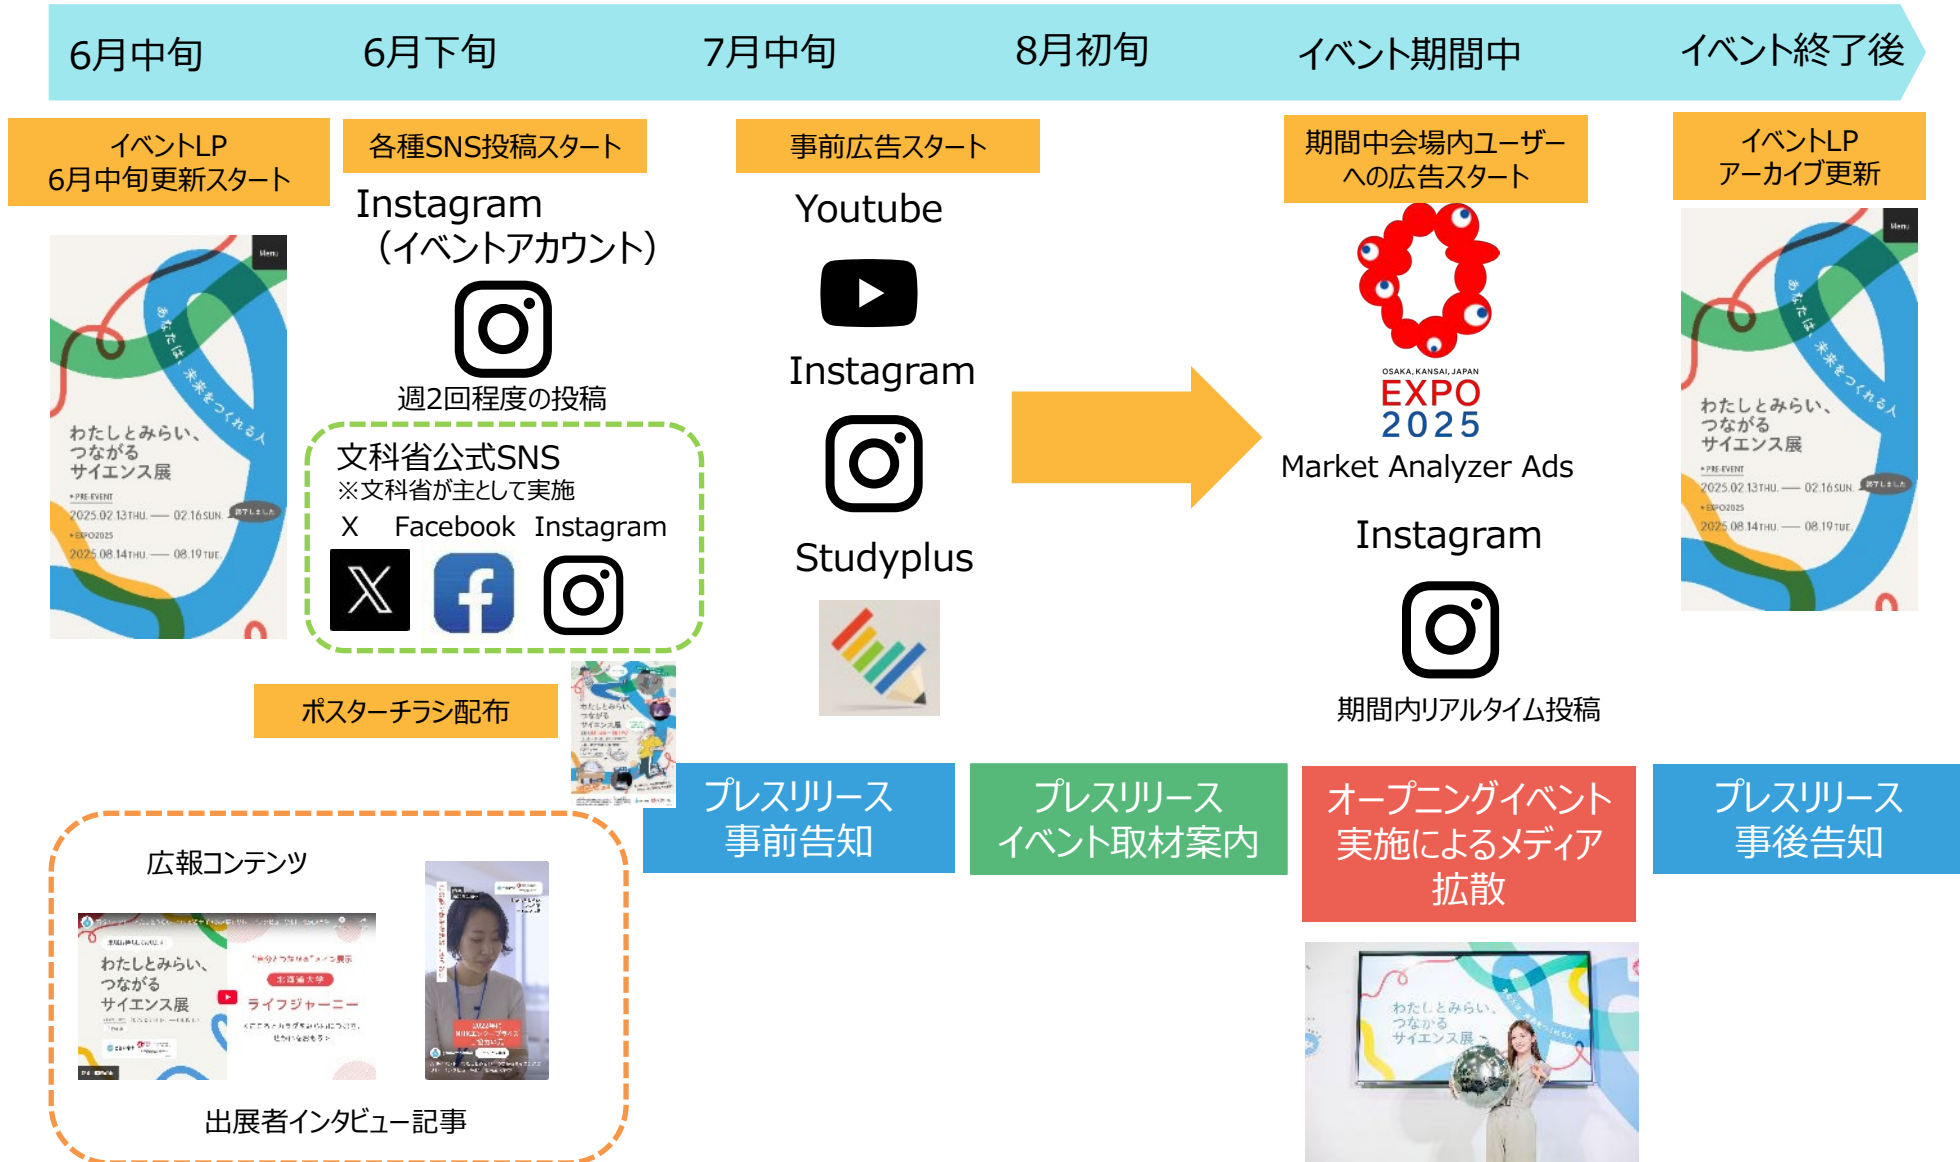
6月中旬　6月下旬　7月中旬　8月初旬　イベント期間中　イベント終了後

イベントLP
6月中旬更新スタート

Menu
あなたは、未来をつくれる人
わたしとみらい、つながるサイエンス展
PRE-EVENT
2025.02.13 THU. — 02.16 SUN. 終了しました
EXPO2025
2025.08.14 THU. — 08.19 TUE.

各種SNS投稿スタート

Instagram
（イベントアカウント）

週2回程度の投稿

文科省公式SNS
※文科省が主として実施
X　Facebook　Instagram

ポスターチラシ配布

事前広告スタート

Youtube

Instagram

Studyplus

期間中会場内ユーザーへの広告スタート

OSAKA, KANSAI, JAPAN
EXPO
2025
Market Analyzer Ads

Instagram

期間内リアルタイム投稿

イベントLP
アーカイブ更新

Menu
あなたは、未来をつくれる人
わたしとみらい、つながるサイエンス展
PRE-EVENT
2025.02.13 THU. — 02.16 SUN. 終了しました
EXPO2025
2025.08.14 THU. — 08.19 TUE.

プレスリリース
事前告知

プレスリリース
イベント取材案内

オープニングイベント
実施によるメディア
拡散

プレスリリース
事後告知

広報コンテンツ

わたしとみらい、つながるサイエンス展
ライフジャーニー

出展者インタビュー記事

わたしとみらい、つながるサイエンス展